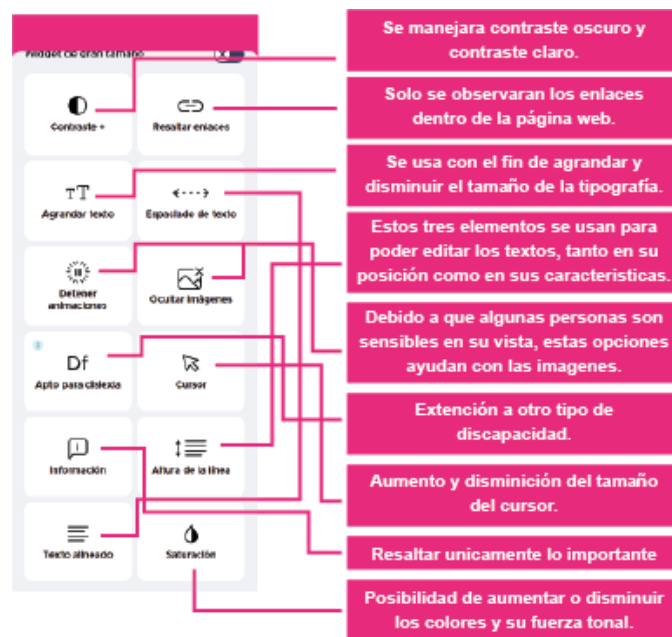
Widget de gran tamaño

Contraste +

Resaltar enlaces

Agrandar texto

Espaciado de texto

Detener animaciones

Ocultar imágenes

Df

Apto para dislexia

Cursor

Información

Altura de la línea

Texto alineado

Saturación

Se manejara contraste oscuro y contraste claro.

Solo se observaran los enlaces dentro de la página web.

Se usa con el fin de agrandar y disminuir el tamaño de la tipografía.

Estos tres elementos se usan para poder editar los textos, tanto en su posición como en sus caracteristicas.

Debido a que algunas personas son sensibles en su vista, estas opciones ayudan con las imagenes.

Extención a otro tipo de discapacidad.

Aumento y disminición del tamaño del cursor.

Resaltar unicamente lo importante

Posibilidad de aumentar o disminuir los colores y su fuerza tonal.